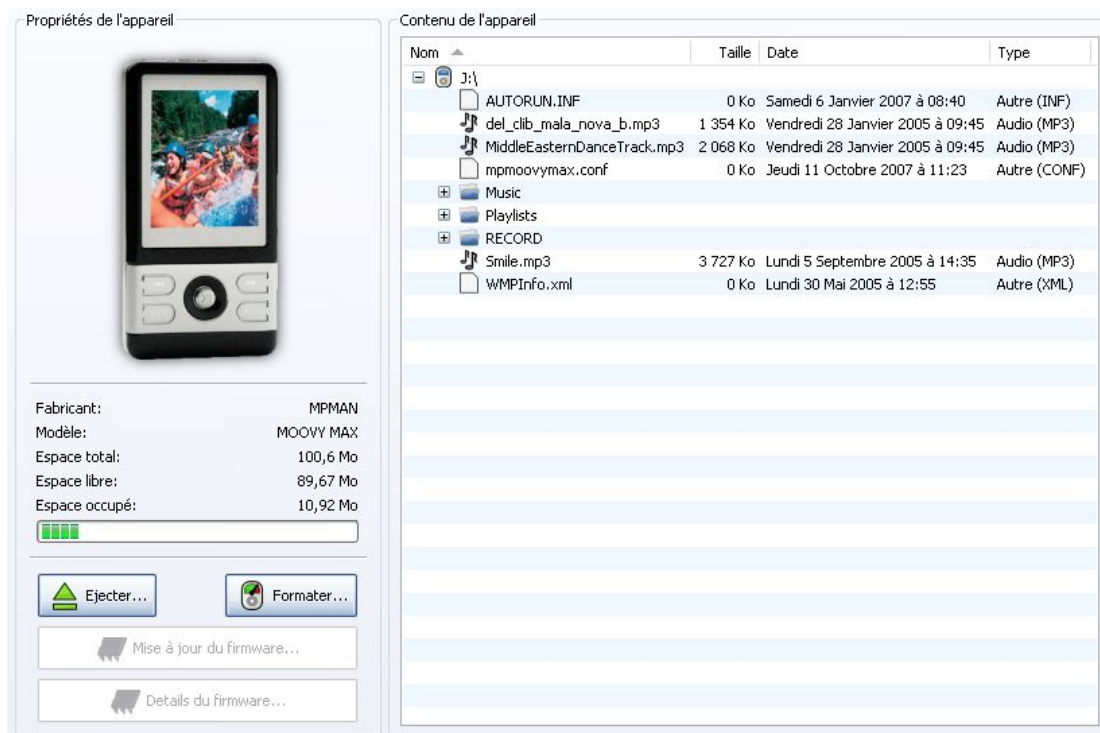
Propriétés de l'appareil

Fabricant: MPMAN
Modèle: MOOVY MAX
Espace total: 100,6 Mo
Espace libre: 89,67 Mo
Espace occupé: 10,92 Mo

Ejecter...
Formater...
Mise à jour du firmware...
Details du firmware...

Contenu de l'appareil

| Nom | Taille | Date | Type |
|---|---|---|---|
| J:\ | | | |
| AUTORUN.INF | 0 Ko | Samedi 6 Janvier 2007 à 08:40 | Autre (INF) |
| del_clib_mala_nova_b.mp3 | 1 354 Ko | Vendredi 28 Janvier 2005 à 09:45 | Audio (MP3) |
| MiddleEasternDanceTrack.mp3 | 2 068 Ko | Vendredi 28 Janvier 2005 à 09:45 | Audio (MP3) |
| mpmoovymax.conf | 0 Ko | Jeudi 11 Octobre 2007 à 11:23 | Autre (CONF) |
| Music | | | |
| Playlists | | | |
| RECORD | | | |
| Smile.mp3 | 3 727 Ko | Lundi 5 Septembre 2005 à 14:35 | Audio (MP3) |
| WMPInfo.xml | 0 Ko | Lundi 30 Mai 2005 à 12:55 | Autre (XML) |